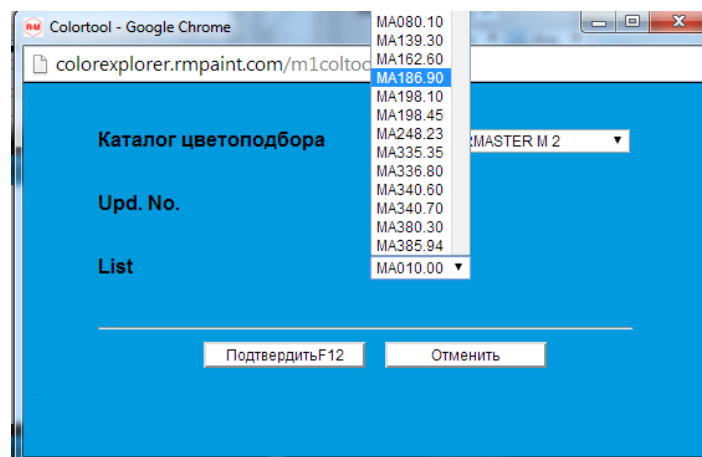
Colortool - Google Chrome

colorexplorer.rmpaint.com/m1coltoo

MA080.10
MA139.30
MA162.60
MA186.90
MA198.10
MA198.45
MA248.23
MA335.35
MA336.80
MA340.60
MA340.70
MA380.30
MA385.94

Каталог цветоподбора

RMASTER M 2

Upd. No.

List

MA010.00

ПодтвердитьF12

Отменить